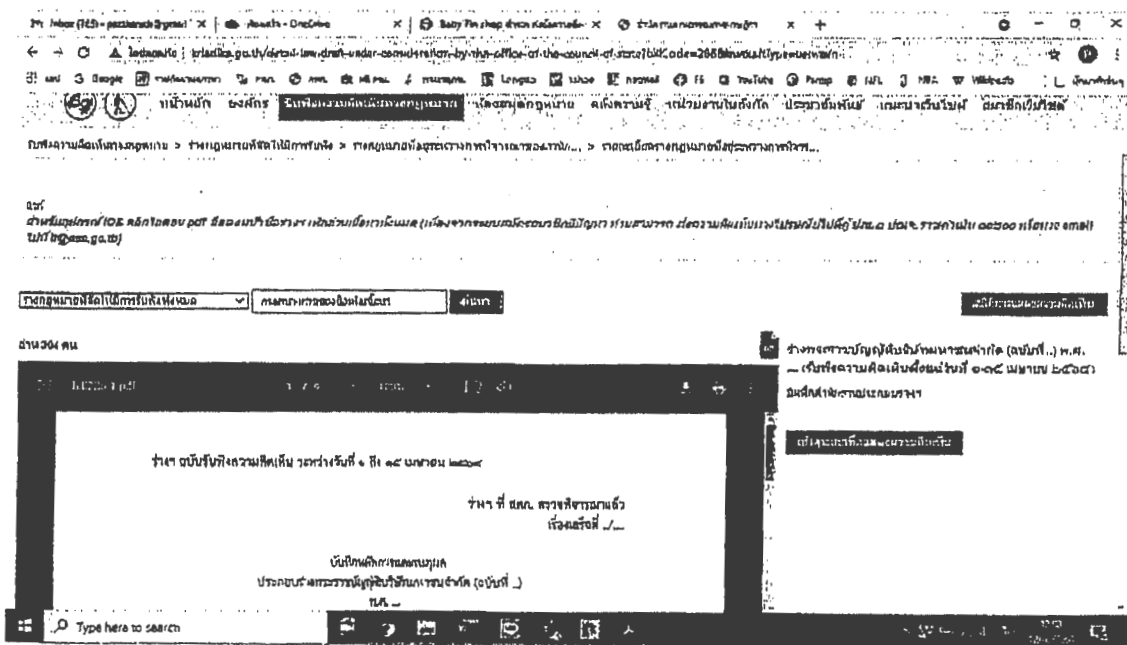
Inbox (165) - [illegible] | Results - OneDrive | Baby Fin shop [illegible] | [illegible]

Not secure | lawamendment.go.th/detail-law-draft-under-consideration-by-the-office-of-the-council-of-state?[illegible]

หน้าหลัก ยังศักร รับฟังความคิดเห็นร่างกฎหมาย เกี่ยวกับกฎหมาย คลังความรู้ หน่วยงานในสังกัด ประชาสัมพันธ์ เกณฑ์การเข้าชม สมาชิกเว็บไซต์

รับฟังความคิดเห็นร่างกฎหมาย > ร่างกฎหมายที่เปิดให้รับฟัง > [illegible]

ร่างกฎหมายที่เปิดให้รับฟังทั้งหมด | ค้นหา

อ่าน 304 คน

ร่างฯ ฉบับรับฟังความคิดเห็น ระหว่างวันที่ ๑ ถึง ๑๙ เมษายน ๒๕๖๓

ร่างฯ ที่ สคก. ตรวจพิจารณาแล้ว
เรื่องเสร็จที่ ./...

บันทึกหลักการและเหตุผล
ประกอบร่างพระราชบัญญัติบริษัทมหาชนจำกัด (ฉบับที่ ..)
พ.ศ. ...

ร่างพระราชบัญญัติบริษัทมหาชนจำกัด (ฉบับที่ ..) พ.ศ. ... (รับฟังความคิดเห็นถึงวันที่ ๑๙ เมษายน ๒๕๖๓)

Type here to search